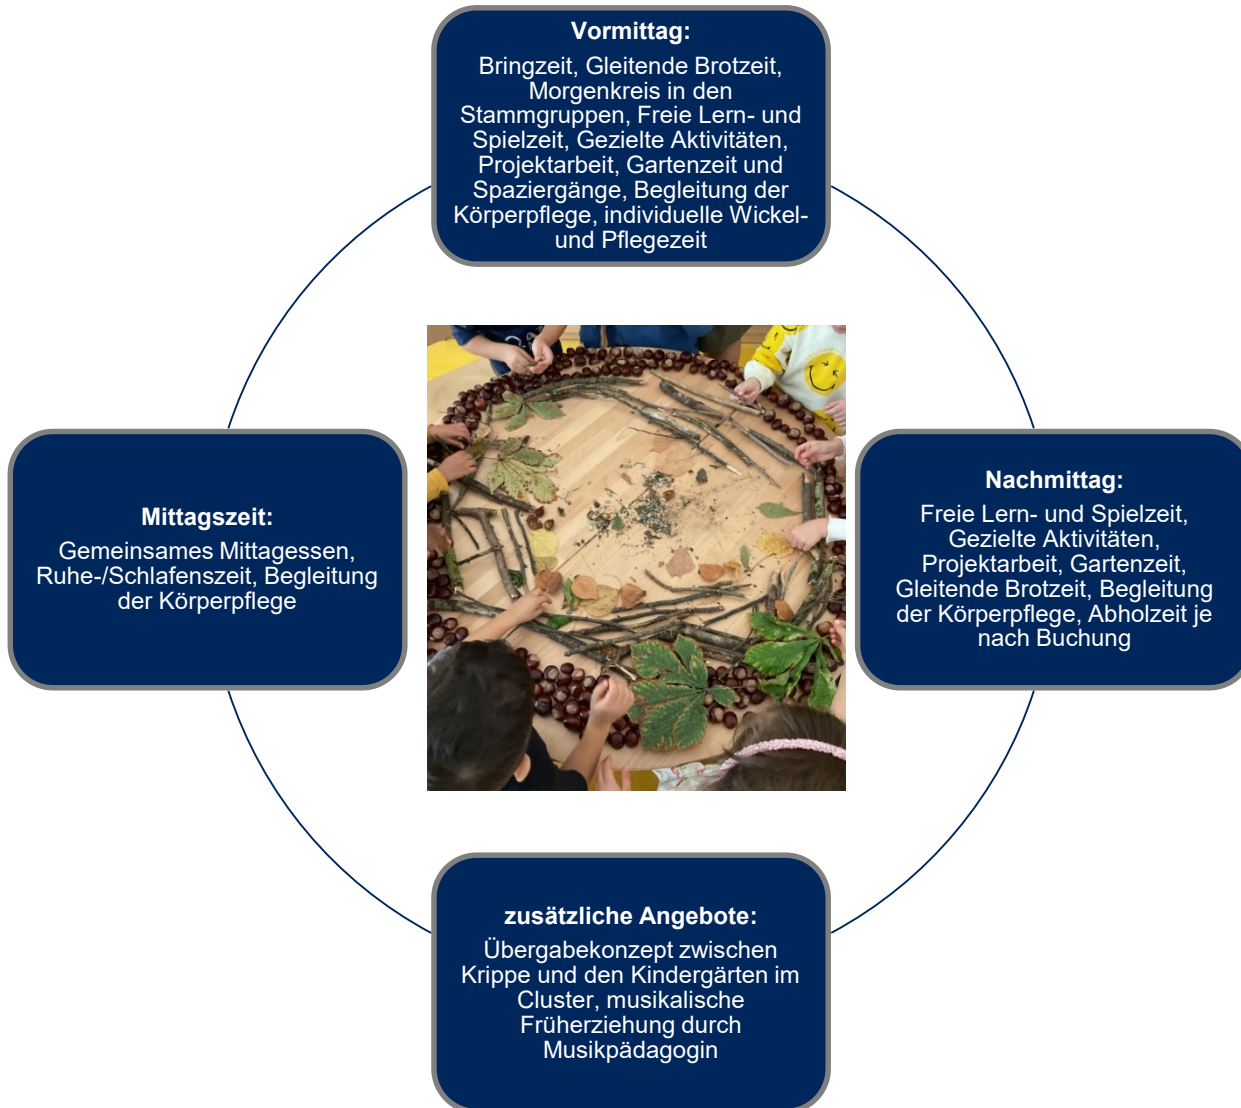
**Vormittag:**

Bringzeit, Gleitende Brotzeit, Morgenkreis in den Stammgruppen, Freie Lern- und Spielzeit, Gezielte Aktivitäten, Projektarbeit, Gartenzeit und Spaziergänge, Begleitung der Körperpflege, individuelle Wickel- und Pflegezeit

**Mittagszeit:**

Gemeinsames Mittagessen, Ruhe-/Schlafenszeit, Begleitung der Körperpflege

**Nachmittag:**

Freie Lern- und Spielzeit, Gezielte Aktivitäten, Projektarbeit, Gartenzeit, Gleitende Brotzeit, Begleitung der Körperpflege, Abholzeit je nach Buchung

**zusätzliche Angebote:**

Übergabekonzept zwischen Krippe und den Kindergärten im Cluster, musikalische Früherziehung durch Musikpädagogin